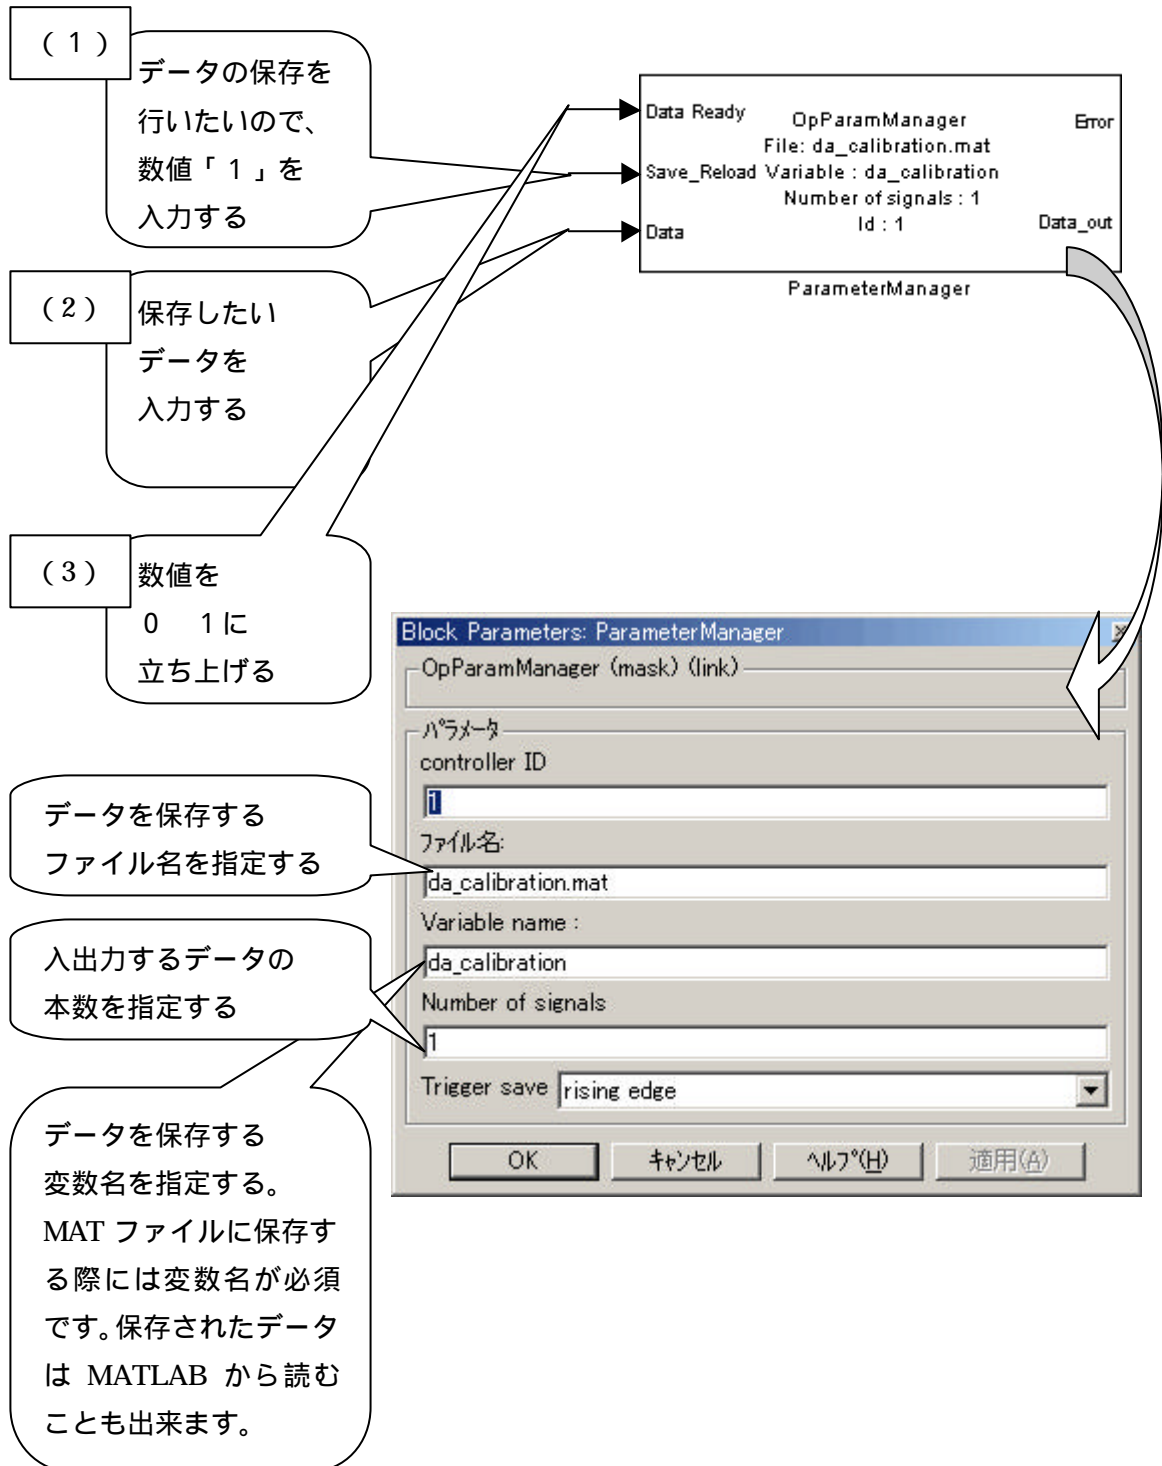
（１）

データの保存を行いたいので、数値「１」を入力する

Data Ready
OpParamManager
File: da_calibration.mat
Save_Reload Variable : da_calibration
Number of signals : 1
Id : 1
Error
Data
Data_out
ParameterManager

（２）

保存したいデータを入力する

（３）

数値を
０　１に
立ち上げる

Block Parameters: ParameterManager
OpParamManager (mask) (link)
パラメータ
controller ID
1
ファイル名:
da_calibration.mat
Variable name :
da_calibration
Number of signals
1
Trigger save rising edge
OK キャンセル ヘルプ(H) 適用(A)

データを保存するファイル名を指定する

入出力するデータの本数を指定する

データを保存する変数名を指定する。MAT ファイルに保存する際には変数名が必須です。保存されたデータは MATLAB から読むことも出来ます。